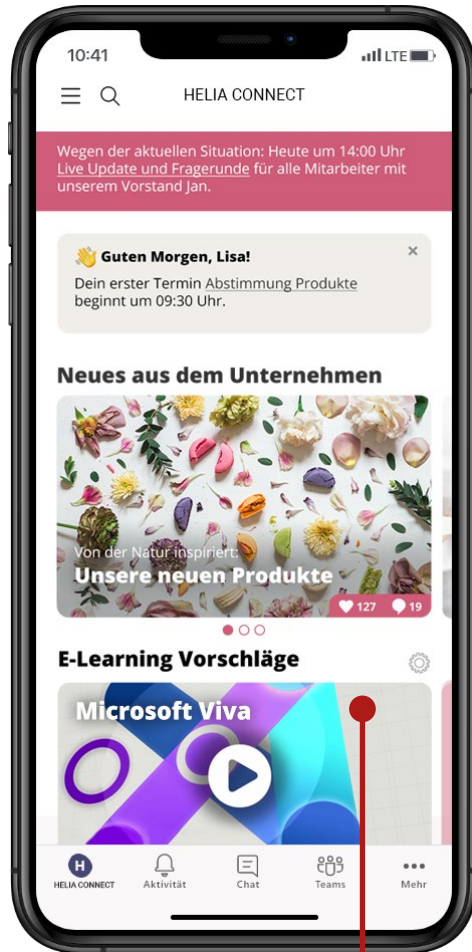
10:41

LTE

HELIA CONNECT

Wegen der aktuellen Situation: Heute um 14:00 Uhr Live Update und Fragerunde für alle Mitarbeiter mit unserem Vorstand Jan.

👋 Guten Morgen, Lisa!

×

Dein erster Termin Abstimmung Produkte beginnt um 09:30 Uhr.

Neues aus dem Unternehmen

Von der Natur inspiriert:

Unsere neuen Produkte

127 19

E-Learning Vorschläge

Microsoft Viva

H
HELIA CONNECT

Aktivität

Chat

Teams

Mehr